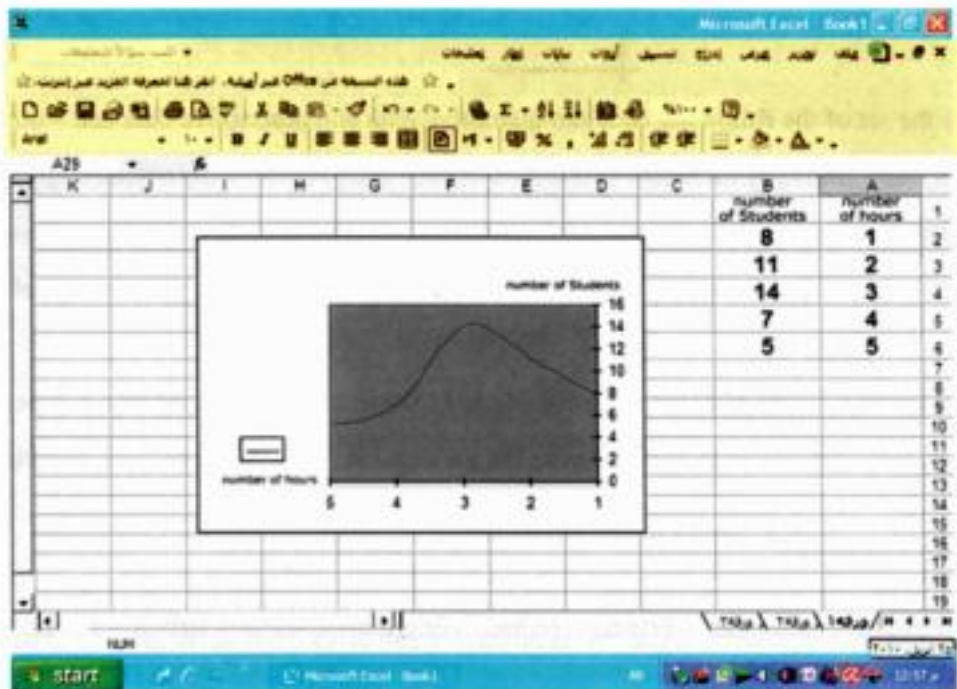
Microsoft Excel - Book1

ملف تحرير عرض إدراج تنسيق أدوات بيانات إطار تعليمات

اكتب سؤالاً للحصول على تعليمات

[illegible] Office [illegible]

Arial

A25 $f_x$

| K | J | I | H | G | F | E | D | C | B | A | |
|---|---|---|---|---|---|---|---|---|---|---|---|
| | | | | | | | | | number of Students | number of hours | 1 |
| | | | | | | | | | 8 | 1 | 2 |
| | | | | | | | | | 11 | 2 | 3 |
| | | | | | | | | | 14 | 3 | 4 |
| | | | | | | | | | 7 | 4 | 5 |
| | | | | | | | | | 5 | 5 | 6 |

number of Students

16
14
12
10
8
6
4
2
0

5 4 3 2 1

number of hours

7 8 9 10 11 12 13 14 15 16 17 18 19

ورقة1 ورقة2 ورقة3

NUM

start

Microsoft Excel - Book1

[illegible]